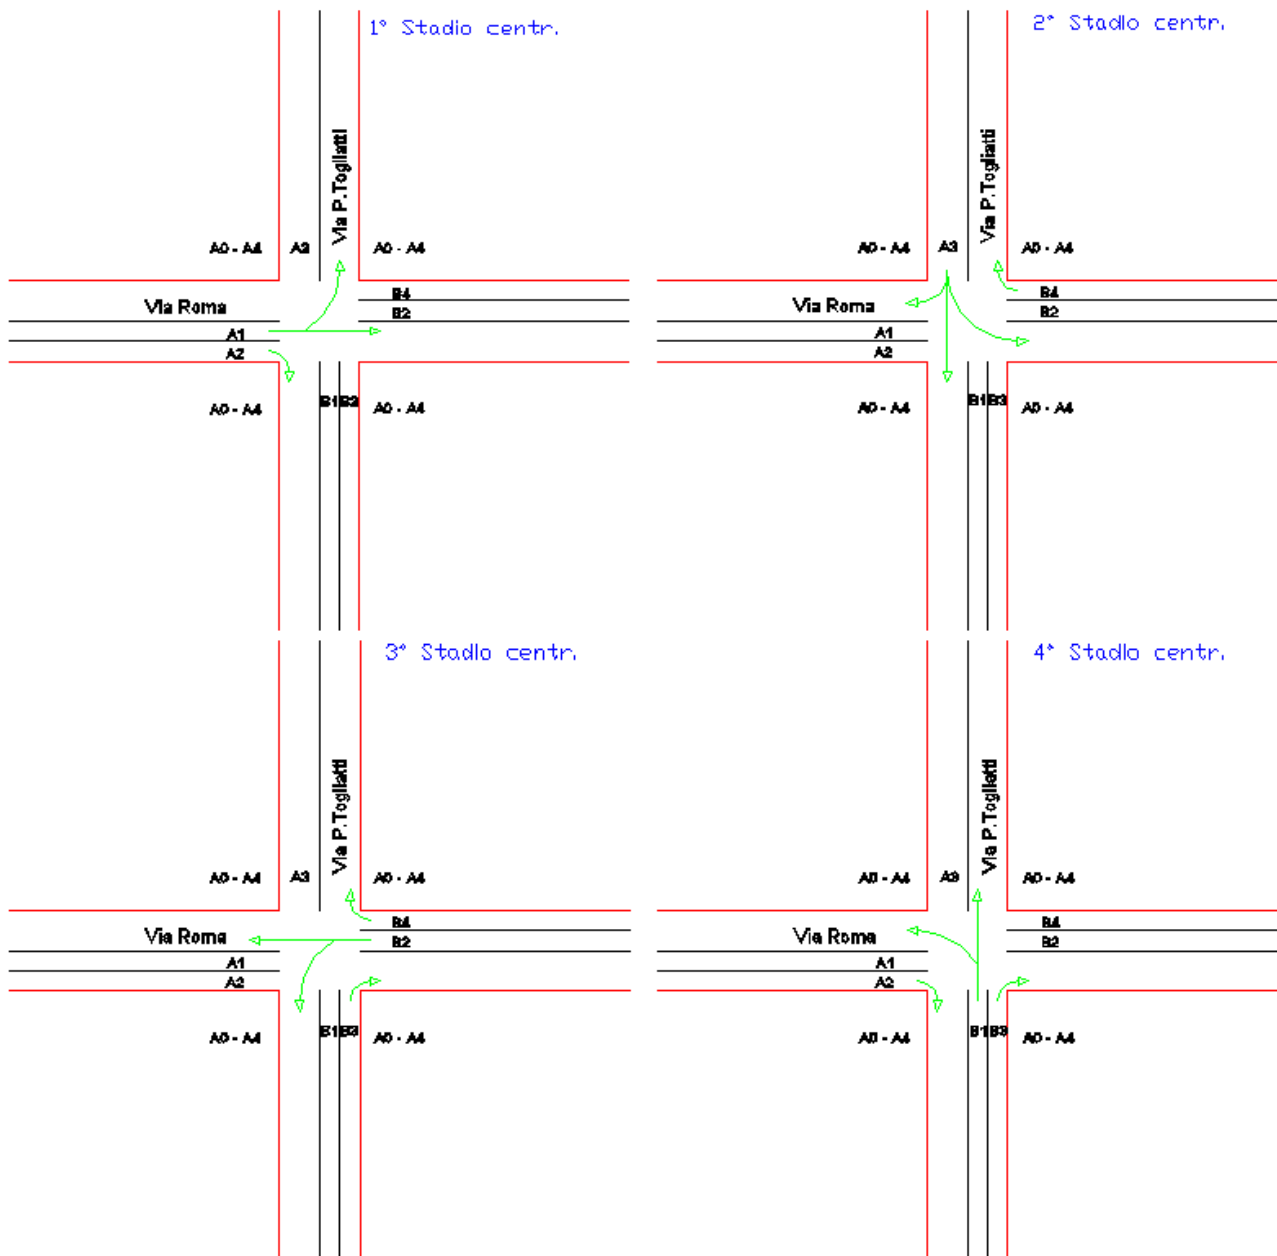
1° Stadio centr.

Via P.Togliatti

A0 - A4 A3 A0 - A4

B4
B2

Via Roma

A1
A2

A0 - A4 B1 B3 A0 - A4

2° Stadio centr.

Via P.Togliatti

A0 - A4 A3 A0 - A4

B4
B2

Via Roma

A1
A2

A0 - A4 B1 B3 A0 - A4

3° Stadio centr.

Via P.Togliatti

A0 - A4 A3 A0 - A4

B4
B2

Via Roma

A1
A2

A0 - A4 B1 B3 A0 - A4

4° Stadio centr.

Via P.Togliatti

A0 - A4 A3 A0 - A4

B4
B2

Via Roma

A1
A2

A0 - A4 B1 B3 A0 - A4